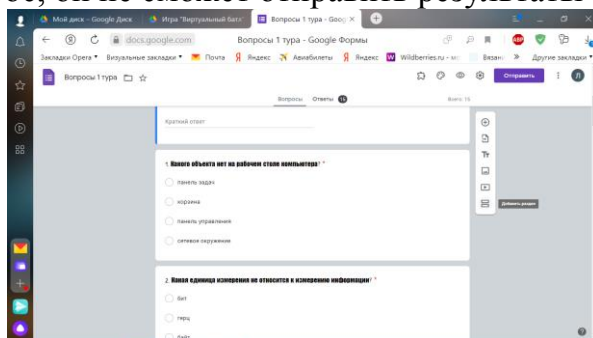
Мой диск – Google Диск | Игра "Виртуальный батл" | Вопросы 1 тура - Goo

docs.google.com | Вопросы 1 тура - Google Формы

Закладки Opera | Визуальные закладки | Почта | Яндекс | Авиабилеты | Яндекс | Wildberries.ru | Вязан | Другие закладки

Вопросы 1 тура

Отправить

Вопросы | Ответы 15

Всего: 15

Краткий ответ

1. Какого объекта нет на рабочем столе компьютера? *

панель задач

корзина

панель управления

сетевое окружение

Добавить раздел

2. Какая единица измерения не относится к измерению информации? *

бит

герц

байт